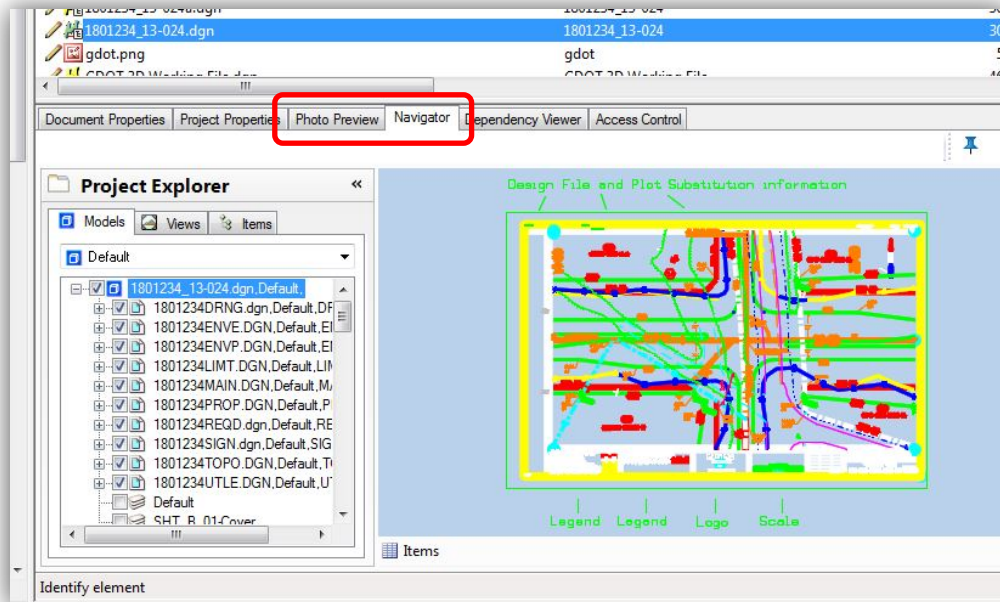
1801234_13-024d.dgn 1801234_13-024
1801234_13-024.dgn 1801234_13-024 30
gdot.png gdot 5
GDOT 3D Working File.dgn GDOT 3D Working File 46

Document Properties | Project Properties | Photo Preview | Navigator | Dependency Viewer | Access Control

Project Explorer «

Models | Views | Items

Default

1801234_13-024.dgn,Default,
1801234DRNG.dgn,Default,DF
1801234ENVE.DGN,Default,EI
1801234ENVP.DGN,Default,EI
1801234LIMT.DGN,Default,LIM
1801234MAIN.DGN,Default,MA
1801234PROP.DGN,Default,P
1801234REQD.dgn,Default,RE
1801234SIGN.dgn,Default,SIG
1801234TOPO.DGN,Default,T(
1801234UTLE.DGN,Default,UT
Default
SHT_B_01-Cover

Design File and Plot Substitution information

Legend Legend Logo Scale

Items

Identify element